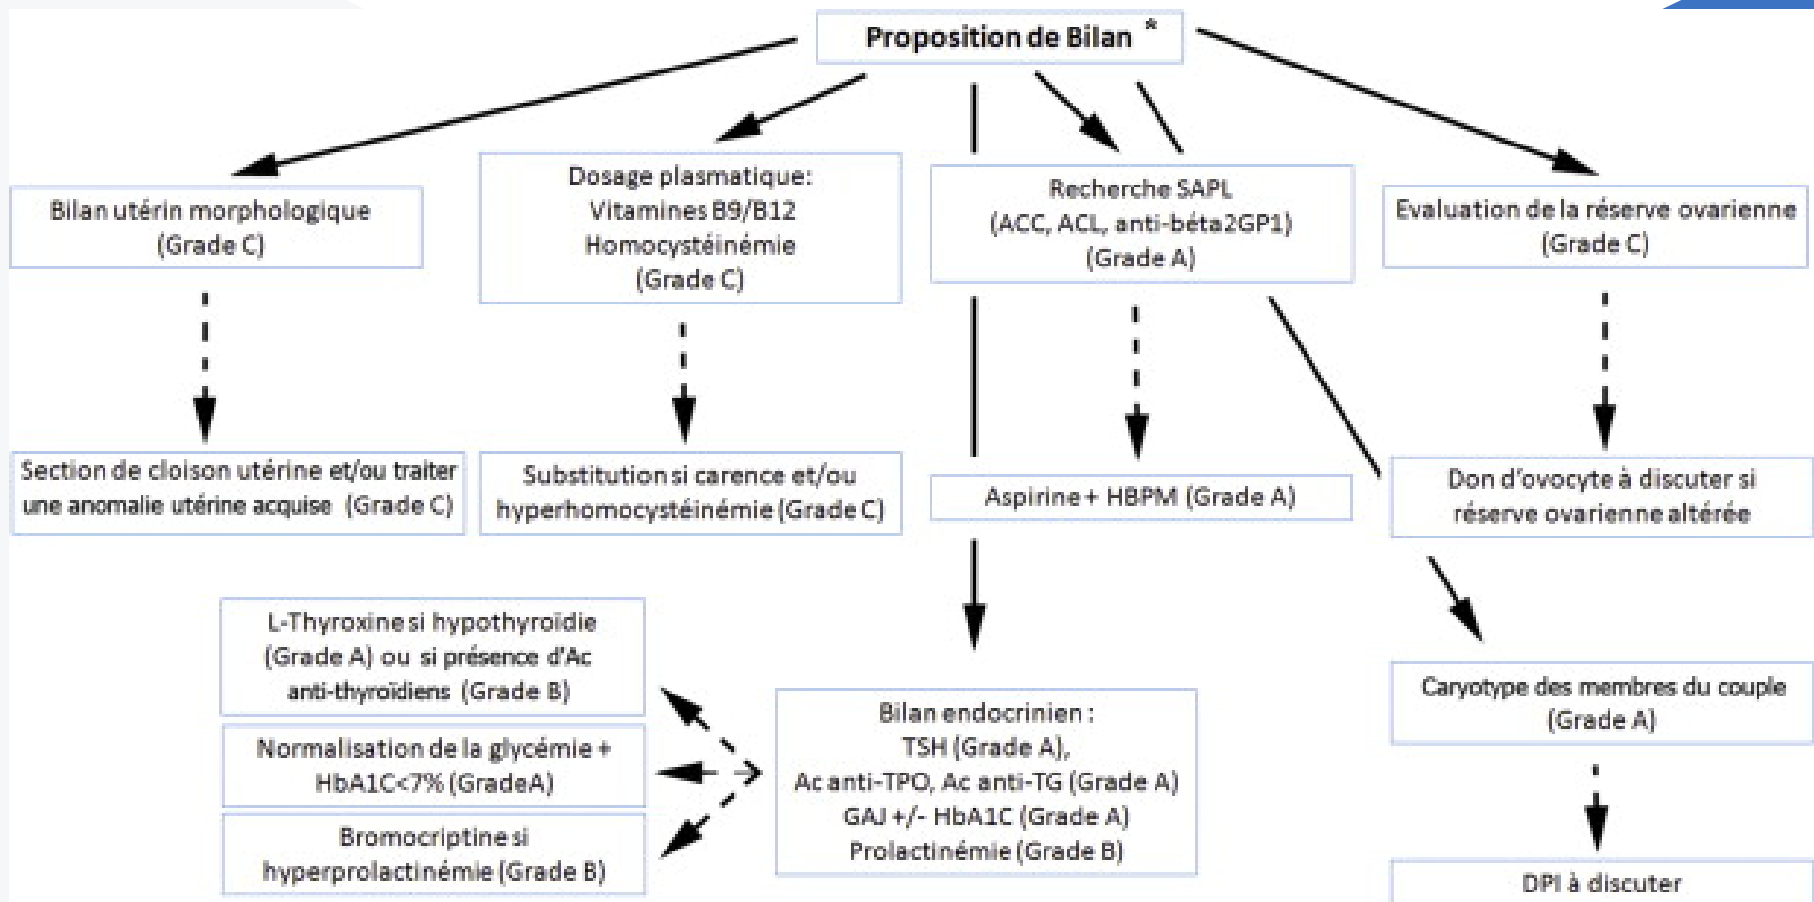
Proposition de Bilan *

Bilan utérin morphologique (Grade C)

Dosage plasmatique: Vitamines B9/B12 Homocystéinémie (Grade C)

Recherche SAPL (ACC, ACL, anti-béta2GP1) (Grade A)

Evaluation de la réserve ovarienne (Grade C)

Section de cloison utérine et/ou traiter une anomalie utérine acquise (Grade C)

Substitution si carence et/ou hyperhomocystéinémie (Grade C)

Aspirine + HBPM (Grade A)

Don d'ovocyte à discuter si réserve ovarienne altérée

L-Thyroxine si hypothyroïdie (Grade A) ou si présence d'Ac anti-thyroïdiens (Grade B)

Normalisation de la glycémie + HbA1C<7% (GradeA)

Bromocriptine si hyperprolactinémie (Grade B)

Bilan endocrinien : TSH (Grade A), Ac anti-TPO, Ac anti-TG (Grade A) GAJ +/- HbA1C (Grade A) Prolactinémie (Grade B)

Caryotype des membres du couple (Grade A)

DPI à discuter